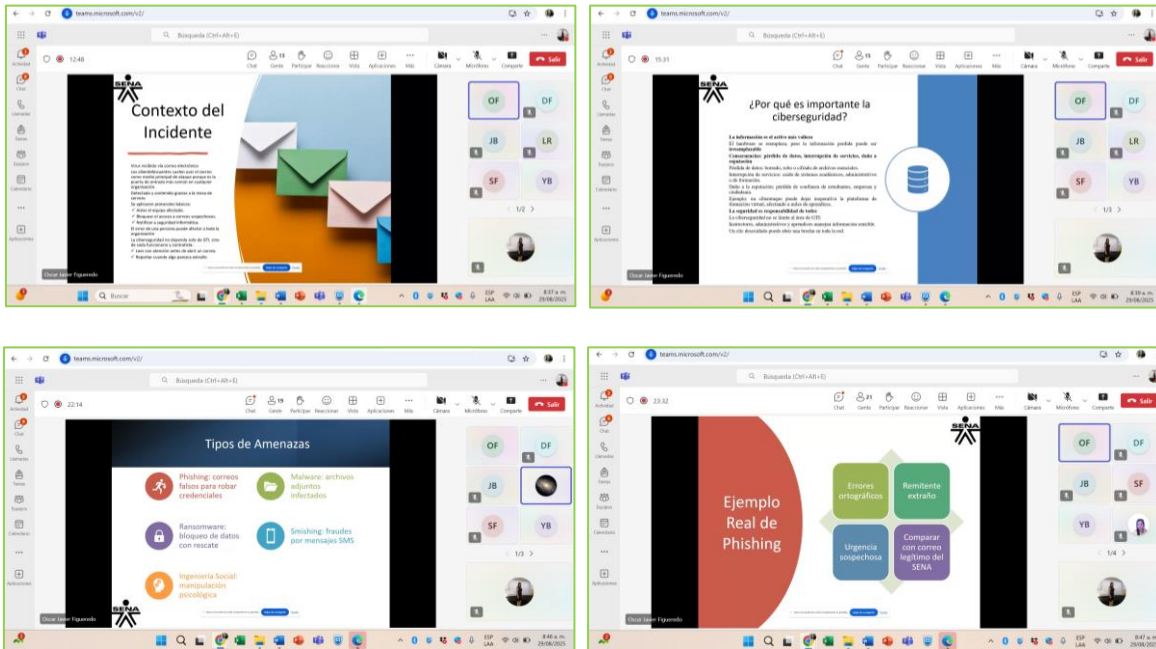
teams.microsoft.com/v2/

Búsqueda (Ctrl+Alt+E)

Actividad
Chat
Llamadas
Teams
Equipos
Calendario
Aplicaciones

12:48

Chat Gente Participar Reacciones Vista Aplicaciones Más Cámara Micrófono Compartir Salir

SENA

Contexto del Incidente

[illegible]

Oscar Javier Figueredo

OF DF JB LR SF YB

1/2

Buscar

8:37 a. m.
29/08/2025

teams.microsoft.com/v2/

Búsqueda (Ctrl+Alt+E)

15:31

Chat Gente Participar Reacciones Vista Aplicaciones Más Cámara Micrófono Compartir Salir

SENA

¿Por qué es importante la ciberseguridad?

La información es el activo más valioso
La seguridad es responsabilidad de todos
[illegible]

Oscar Javier Figueredo

OF DF JB LR SF YB

1/3

8:39 a. m.
29/08/2025

teams.microsoft.com/v2/

Búsqueda (Ctrl+Alt+E)

22:14

Chat Gente Participar Reacciones Vista Aplicaciones Más Cámara Micrófono Compartir Salir

Tipos de Amenazas

Phishing: correos falsos para robar credenciales

Malware: archivos adjuntos infectados

Ransomware: bloqueo de datos con rescate

Smishing: fraudes por mensajes SMS

Ingeniería Social: manipulación psicológica

SENA

Oscar Javier Figueredo

OF DF JB SF YB

1/3

8:46 a. m.
29/08/2025

teams.microsoft.com/v2/

Búsqueda (Ctrl+Alt+E)

23:32

Chat Gente Participar Reacciones Vista Aplicaciones Más Cámara Micrófono Compartir Salir

SENA

Ejemplo Real de Phishing

Errores ortográficos

Remitente extraño

Urgencia sospechosa

Comparar con correo legítimo del SENA

Oscar Javier Figueredo

OF DF JB SF YB

1/4

8:47 a. m.
29/08/2025